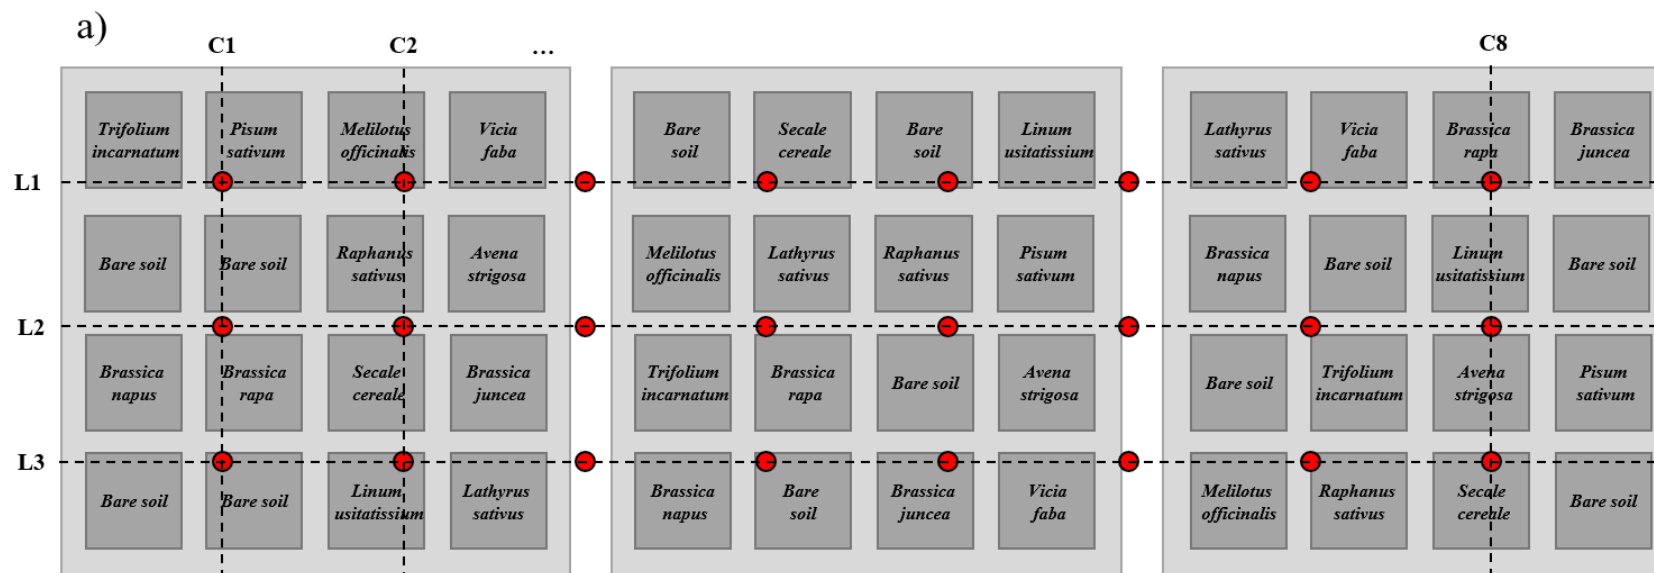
a)

C1 C2 ... C8

L1

L2

L3

Trifolium incarnatum

Pisum sativum

Melilotus officinalis

Vicia faba

Bare soil

Secale cereale

Bare soil

Linum usitatissium

Lathyrus sativus

Vicia faba

Brassica rapa

Brassica juncea

Bare soil

Bare soil

Raphanus sativus

Avena strigosa

Melilotus officinalis

Lathyrus sativus

Raphanus sativus

Pisum sativum

Brassica napus

Bare soil

Linum usitatissium

Bare soil

Brassica napus

Brassica rapa

Secale cereale

Brassica juncea

Trifolium incarnatum

Brassica rapa

Bare soil

Avena strigosa

Bare soil

Trifolium incarnatum

Avena strigosa

Pisum sativum

Bare soil

Bare soil

Linum usitatissium

Lathyrus sativus

Brassica napus

Bare soil

Brassica juncea

Vicia faba

Melilotus officinalis

Raphanus sativus

Secale cereale

Bare soil